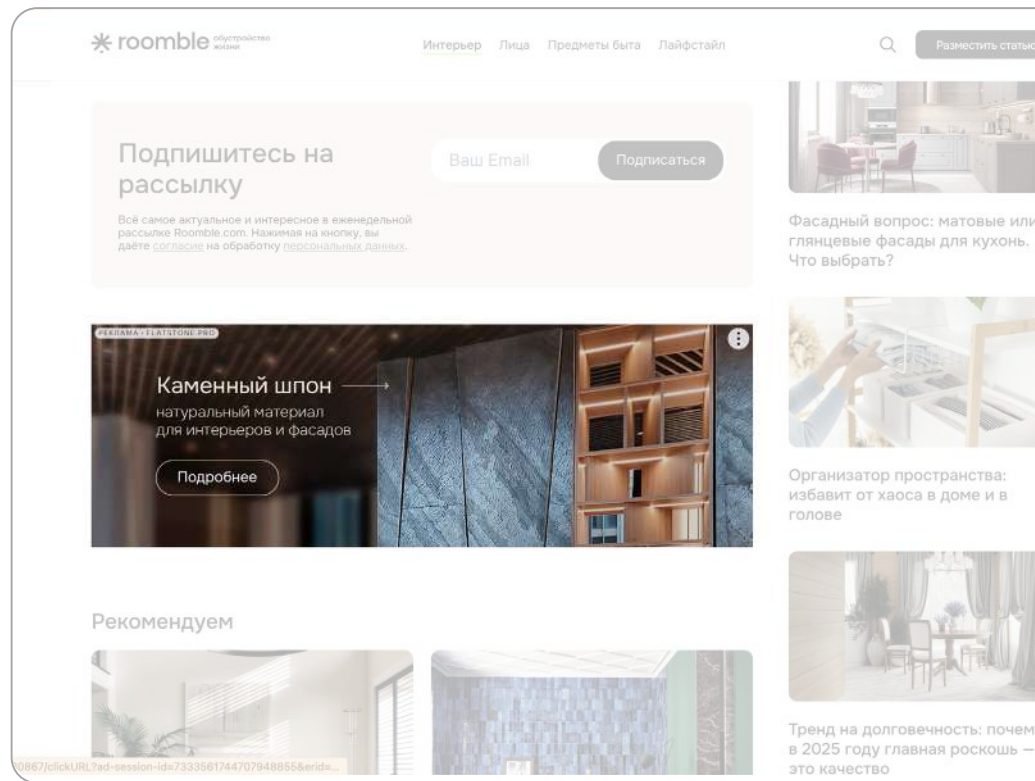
roomble обустройство жизни

Интерьер Лица Предметы быта Лайфстайл

Разместить статью

Подпишитесь на рассылку

Всё самое актуальное и интересное в еженедельной рассылке Roomble.com. Нажимая на кнопку, вы даёте согласие на обработку персональных данных.

Ваш Email

Подписаться

РЕКЛАМА • FLATSTONE.PRO

Каменный шпон

натуральный материал для интерьеров и фасадов

Подробнее

Рекомендуем

Фасадный вопрос: матовые или глянцевые фасады для кухонь. Что выбрать?

Организатор пространства: избавит от хаоса в доме и в голове

Тренд на долговечность: почем в 2025 году главная роскошь — это качество

0867/clickURL?ad-session-id=7333561744707948855&erid=...